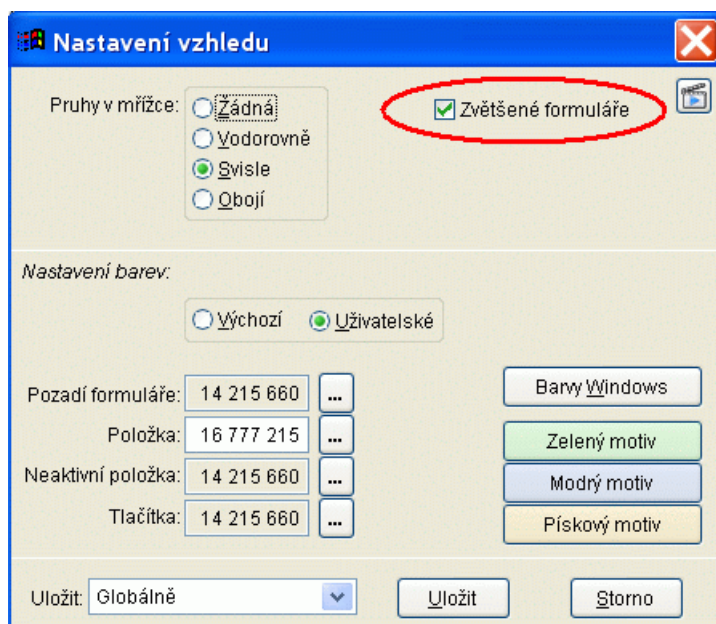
Nastavení vzhledu

Pruhy v mřížce: Žádná
Vodorovně
Svisle
Obojí

Zvětšené formuláře

Nastavení barev:

Výchozí Uživatelské

Pozadí formuláře: 14 215 660 ...
Položka: 16 777 215 ...
Neaktivní položka: 14 215 660 ...
Tlačítka: 14 215 660 ...

Barvy Windows
Zelený motiv
Modrý motiv
Pískový motiv

Uložit: Globálně
Uložit
Storno